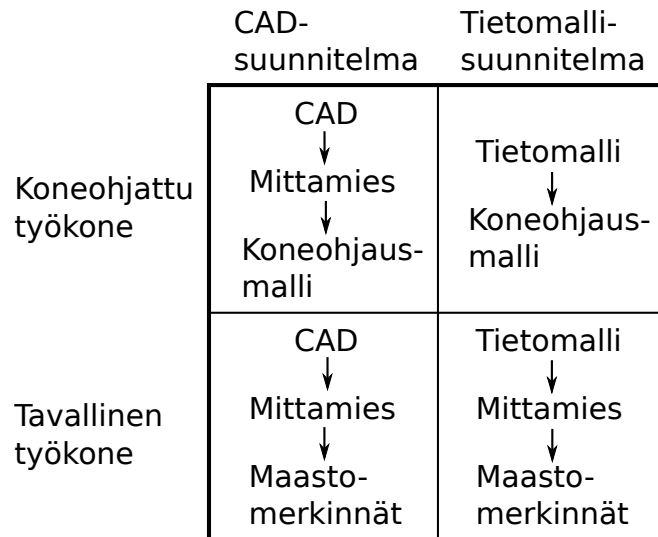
| | CAD-suunnitelma | Tietomalli-suunnitelma |
|---|---|---|
| Koneohjattu työkone | CAD → Mittamies → Koneohjausmalli | Tietomalli → Koneohjausmalli |
| Tavallinen työkone | CAD → Mittamies → Maastomerkinnät | Tietomalli → Mittamies → Maastomerkinnät |